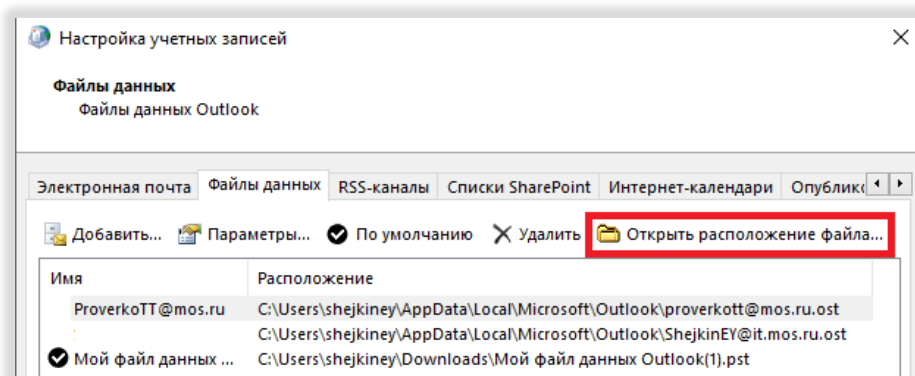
Настройка учетных записей

Файлы данных
Файлы данных Outlook

Электронная почта | Файлы данных | RSS-каналы | Списки SharePoint | Интернет-календари | Опублик

Добавить... Параметры... По умолчанию Удалить Открыть расположение файла...

| Имя | Расположение |
|---|---|
| ProverkoTT@mos.ru | C:\Users\shejkiney\AppData\Local\Microsoft\Outlook\proverkott@mos.ru.ost |
| | C:\Users\shejkiney\AppData\Local\Microsoft\Outlook\ShejkinEY@it.mos.ru.ost |
| Мой файл данных ... | C:\Users\shejkiney\Downloads\Мой файл данных Outlook(1).pst |